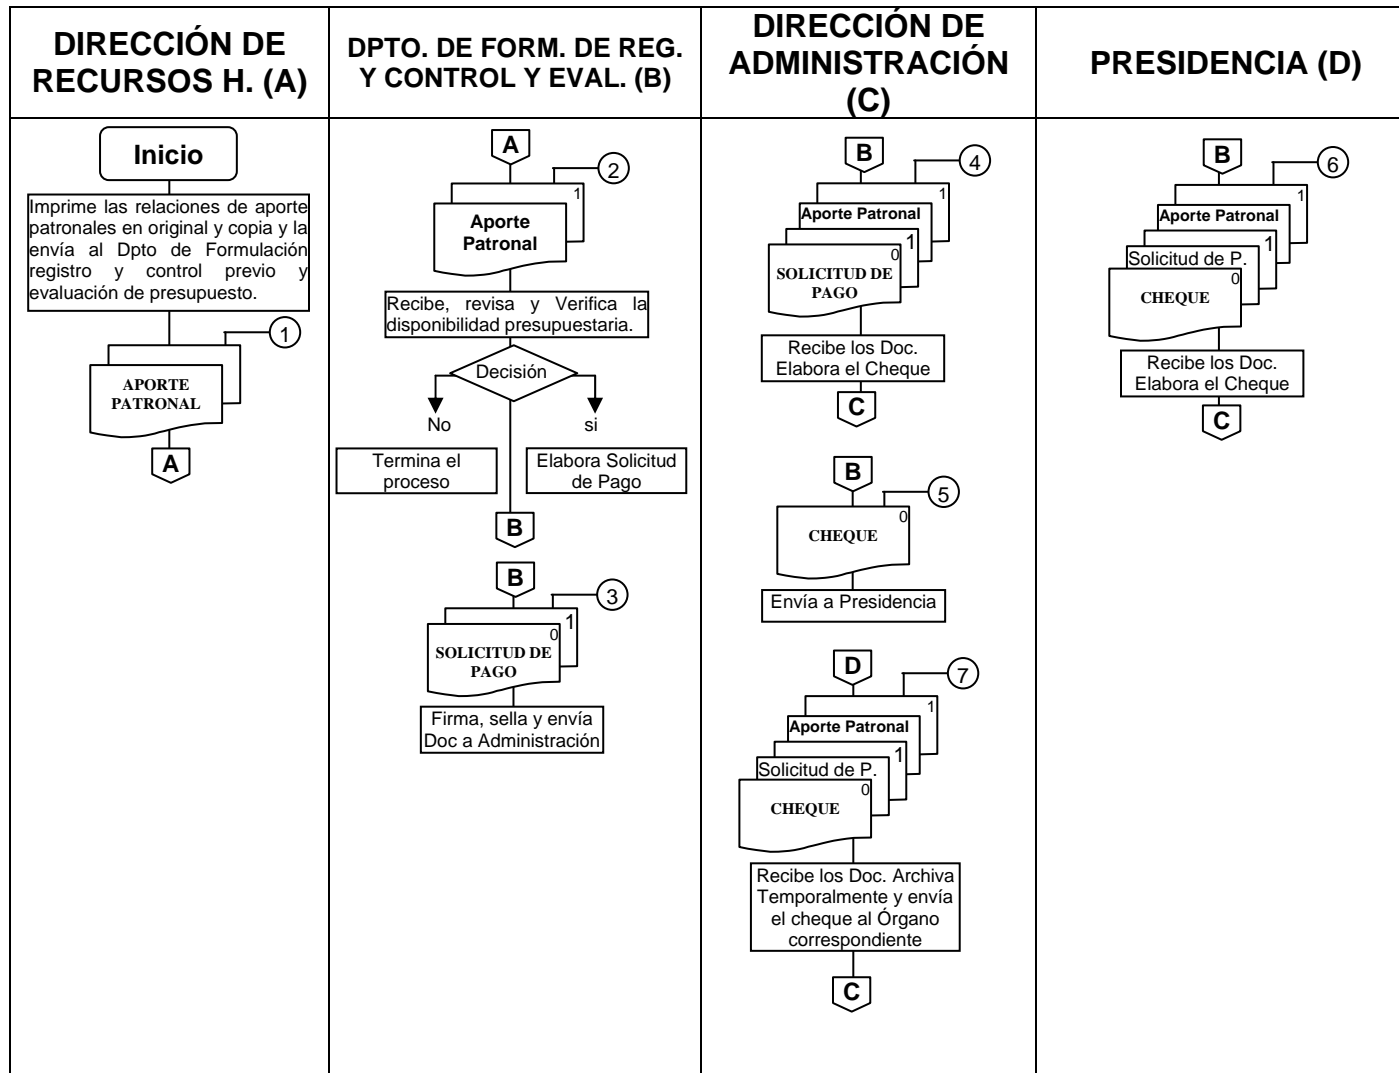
| DIRECCIÓN DE RECURSOS H. (A) | DPTO. DE FORM. DE REG. Y CONTROL Y EVAL. (B) | DIRECCIÓN DE ADMINISTRACIÓN (C) | PRESIDENCIA (D) |
|---|---|---|---|
| Inicio<br>Imprime las relaciones de aporte patronales en original y copia y la envía al Dpto de Formulación registro y control previo y evaluación de presupuesto.<br>1<br>APORTE PATRONAL<br>A | A<br>2<br>1<br>Aporte Patronal<br>Recibe, revisa y Verifica la disponibilidad presupuestaria.<br>Decisión<br>No<br>si<br>Termina el proceso<br>Elabora Solicitud de Pago<br>B<br>B<br>3<br>1<br>0<br>SOLICITUD DE PAGO<br>Firma, sella y envía Doc a Administración | B<br>4<br>1<br>Aporte Patronal<br>1<br>0<br>SOLICITUD DE PAGO<br>Recibe los Doc. Elabora el Cheque<br>C<br>B<br>5<br>0<br>CHEQUE<br>Envía a Presidencia<br>D<br>7<br>1<br>Aporte Patronal<br>1<br>Solicitud de P.<br>0<br>CHEQUE<br>Recibe los Doc. Archiva Temporalmente y envía el cheque al Órgano correspondiente<br>C | B<br>6<br>1<br>Aporte Patronal<br>1<br>Solicitud de P.<br>0<br>CHEQUE<br>Recibe los Doc. Elabora el Cheque<br>C |